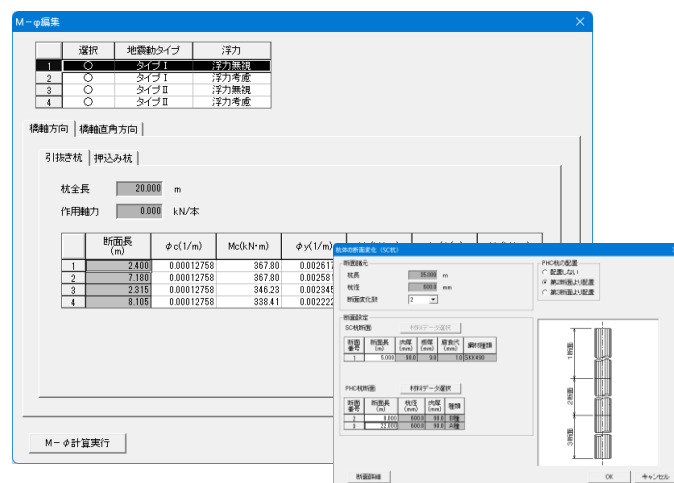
M－φ編集

| | 選択 | 地震動タイプ | 浮力 |
|---|---|---|---|
| 1 | ○ | タイプⅠ | 浮力無視 |
| 2 | ○ | タイプⅠ | 浮力考慮 |
| 3 | ○ | タイプⅡ | 浮力無視 |
| 4 | ○ | タイプⅡ | 浮力考慮 |

橋軸方向 | 橋軸直角方向

引抜き杭 | 押込み杭

杭全長 20.000 m

作用軸力 0.000 kN/本

| | 断面長 (m) | φc(1/m) | Mc(kN･m) | φy(1/m) |
|---|---|---|---|---|
| 1 | 2.400 | 0.00012758 | 367.80 | 0.002617 |
| 2 | 7.180 | 0.00012758 | 367.80 | 0.002581 |
| 3 | 2.315 | 0.00012758 | 346.23 | 0.002345 |
| 4 | 8.105 | 0.00012758 | 338.41 | 0.002222 |

M－φ計算実行

杭体の断面変化（SC杭）

断面諸元

杭長 35.000 m

杭径 600.0 mm

断面変化数 2

PHC杭の配置

配置しない

第1断面より配置

第2断面より配置

断面設定

SC杭断面 材料データ選択

| 断面番号 | 断面長 (m) | 肉厚 (mm) | 鋼厚 (mm) | 腐食代 (mm) | 鋼材種類 |
|---|---|---|---|---|---|
| 1 | 5.000 | 90.0 | 9.0 | 1.0 | SKK490 |

PHC杭断面 材料データ選択

| 断面番号 | 断面長 (m) | 杭径 (mm) | 肉厚 (mm) | 種類 |
|---|---|---|---|---|
| 2 | 8.000 | 600.0 | 90.0 | B種 |
| 3 | 22.000 | 600.0 | 90.0 | A種 |

1断面

2断面

3断面

断面詳細

OK キャンセル